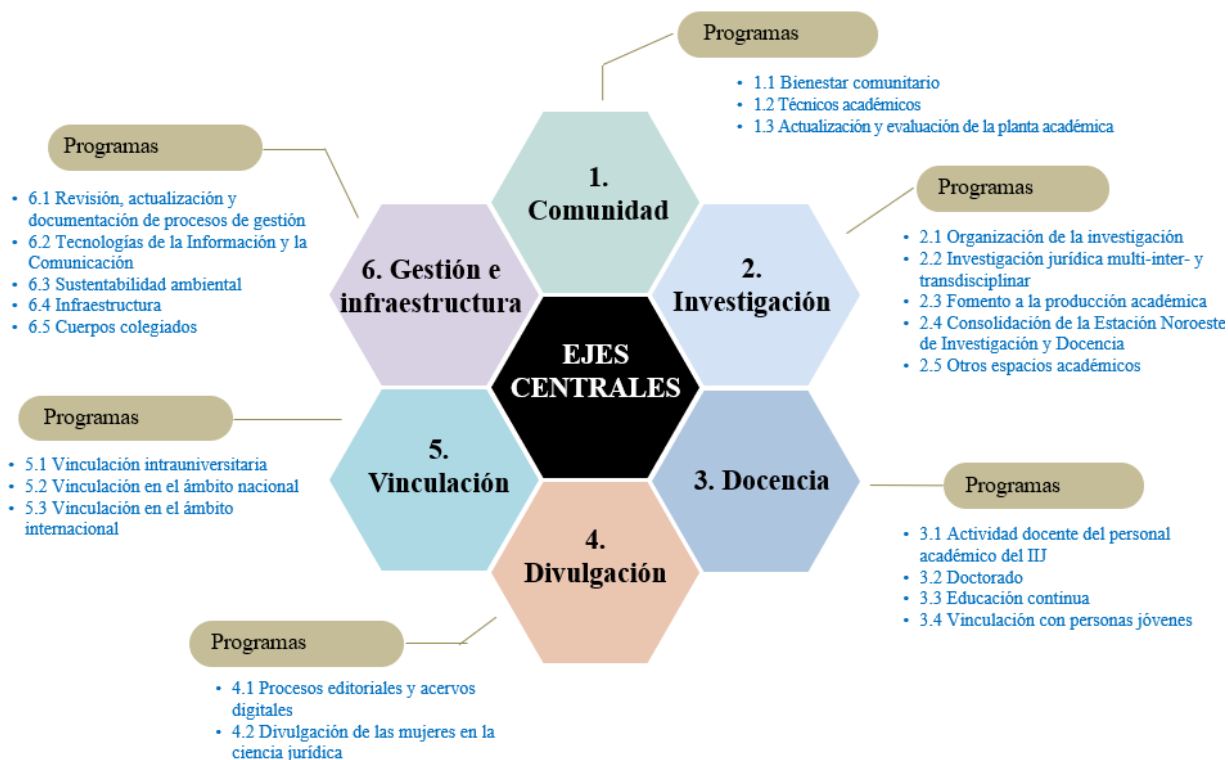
EJES CENTRALES

1. Comunidad

Programas

- 1.1 Bienestar comunitario
- 1.2 Técnicos académicos
- 1.3 Actualización y evaluación de la planta académica

2. Investigación

Programas

- 2.1 Organización de la investigación
- 2.2 Investigación jurídica multi-inter- y transdisciplinar
- 2.3 Fomento a la producción académica
- 2.4 Consolidación de la Estación Noroeste de Investigación y Docencia
- 2.5 Otros espacios académicos

3. Docencia

Programas

- 3.1 Actividad docente del personal académico del IIJ
- 3.2 Doctorado
- 3.3 Educación continua
- 3.4 Vinculación con personas jóvenes

4. Divulgación

Programas

- 4.1 Procesos editoriales y acervos digitales
- 4.2 Divulgación de las mujeres en la ciencia jurídica

5. Vinculación

Programas

- 5.1 Vinculación intrauniversitaria
- 5.2 Vinculación en el ámbito nacional
- 5.3 Vinculación en el ámbito internacional

6. Gestión e infraestructura

Programas

- 6.1 Revisión, actualización y documentación de procesos de gestión
- 6.2 Tecnologías de la Información y la Comunicación
- 6.3 Sustentabilidad ambiental
- 6.4 Infraestructura
- 6.5 Cuerpos colegiados